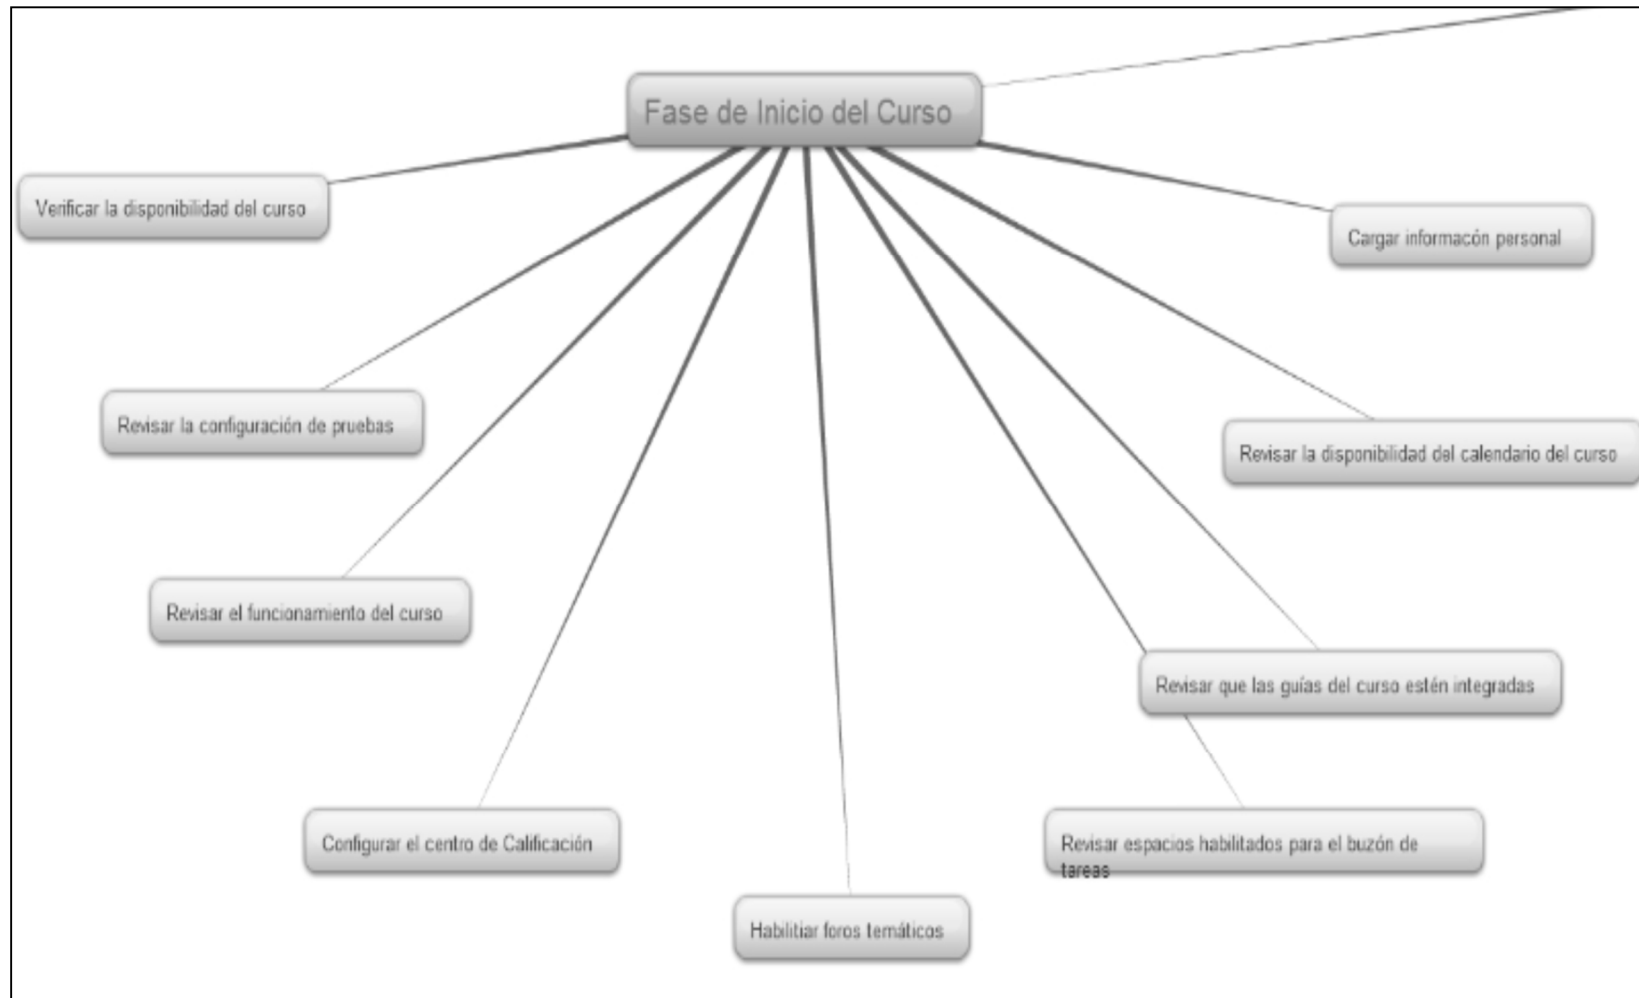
Fase de Inicio del Curso

Verificar la disponibilidad del curso

Cargar informacón personal

Revisar la configuración de pruebas

Revisar la disponibilidad del calendario del curso

Revisar el funcionamiento del curso

Revisar que las guías del curso estén integradas

Configurar el centro de Calificación

Revisar espacios habilitados para el buzón de tareas

Habilitiar foros temáticos